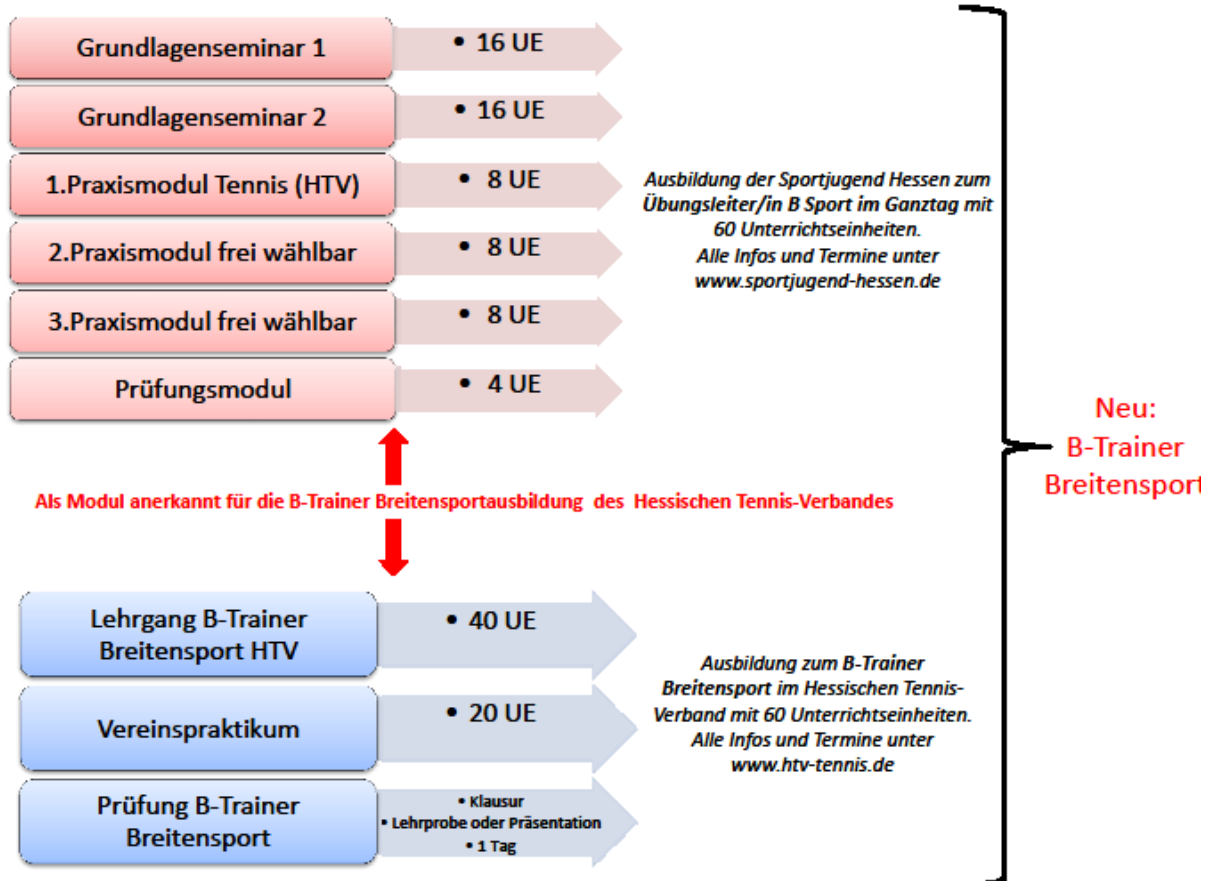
Grundlagenseminar 1
• 16 UE

Grundlagenseminar 2
• 16 UE

1.Praxismodul Tennis (HTV)
• 8 UE

2.Praxismodul frei wählbar
• 8 UE

3.Praxismodul frei wählbar
• 8 UE

Prüfungsmodul
• 4 UE

Ausbildung der Sportjugend Hessen zum Übungsleiter/in B Sport im Ganztag mit 60 Unterrichtseinheiten. Alle Infos und Termine unter www.sportjugend-hessen.de

Neu: B-Trainer Breitensport

Als Modul anerkannt für die B-Trainer Breitensportausbildung des Hessischen Tennis-Verbandes

Lehrgang B-Trainer Breitensport HTV
• 40 UE

Vereinspraktikum
• 20 UE

Prüfung B-Trainer Breitensport
• Klausur
• Lehrprobe oder Präsentation
• 1 Tag

Ausbildung zum B-Trainer Breitensport im Hessischen Tennis-Verband mit 60 Unterrichtseinheiten. Alle Infos und Termine unter www.htv-tennis.de